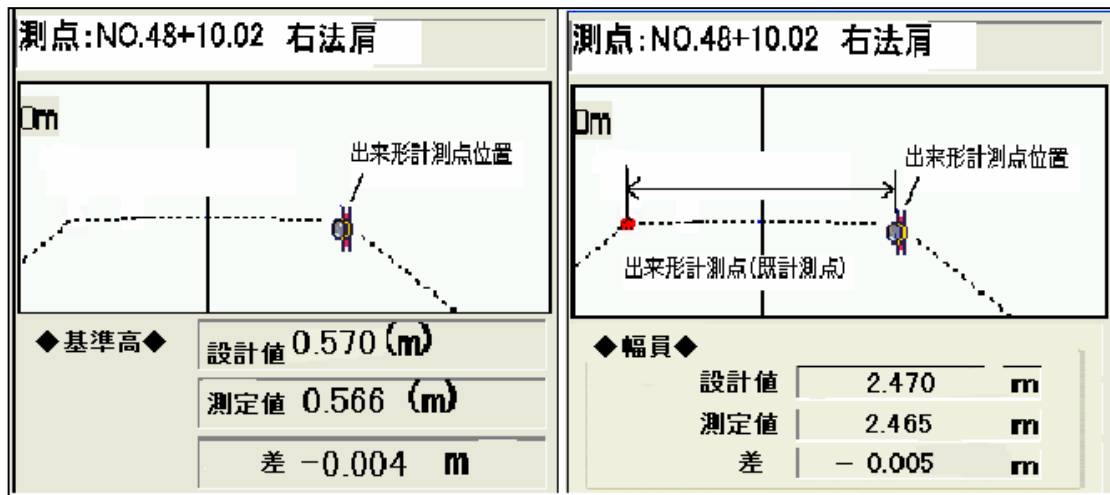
測点:NO.48+10.02 右法肩

0m

出来形計測点位置

◆基準高◆

設計値 0.570 (m)

測定値 0.566 (m)

差 −0.004 m

測点:NO.48+10.02 右法肩

0m

出来形計測点位置

出来形計測点(既計測点)

◆幅員◆

| | | |
|---|---|---|
| 設計値 | 2.470 | m |
| 測定値 | 2.465 | m |
| 差 | − 0.005 | m |